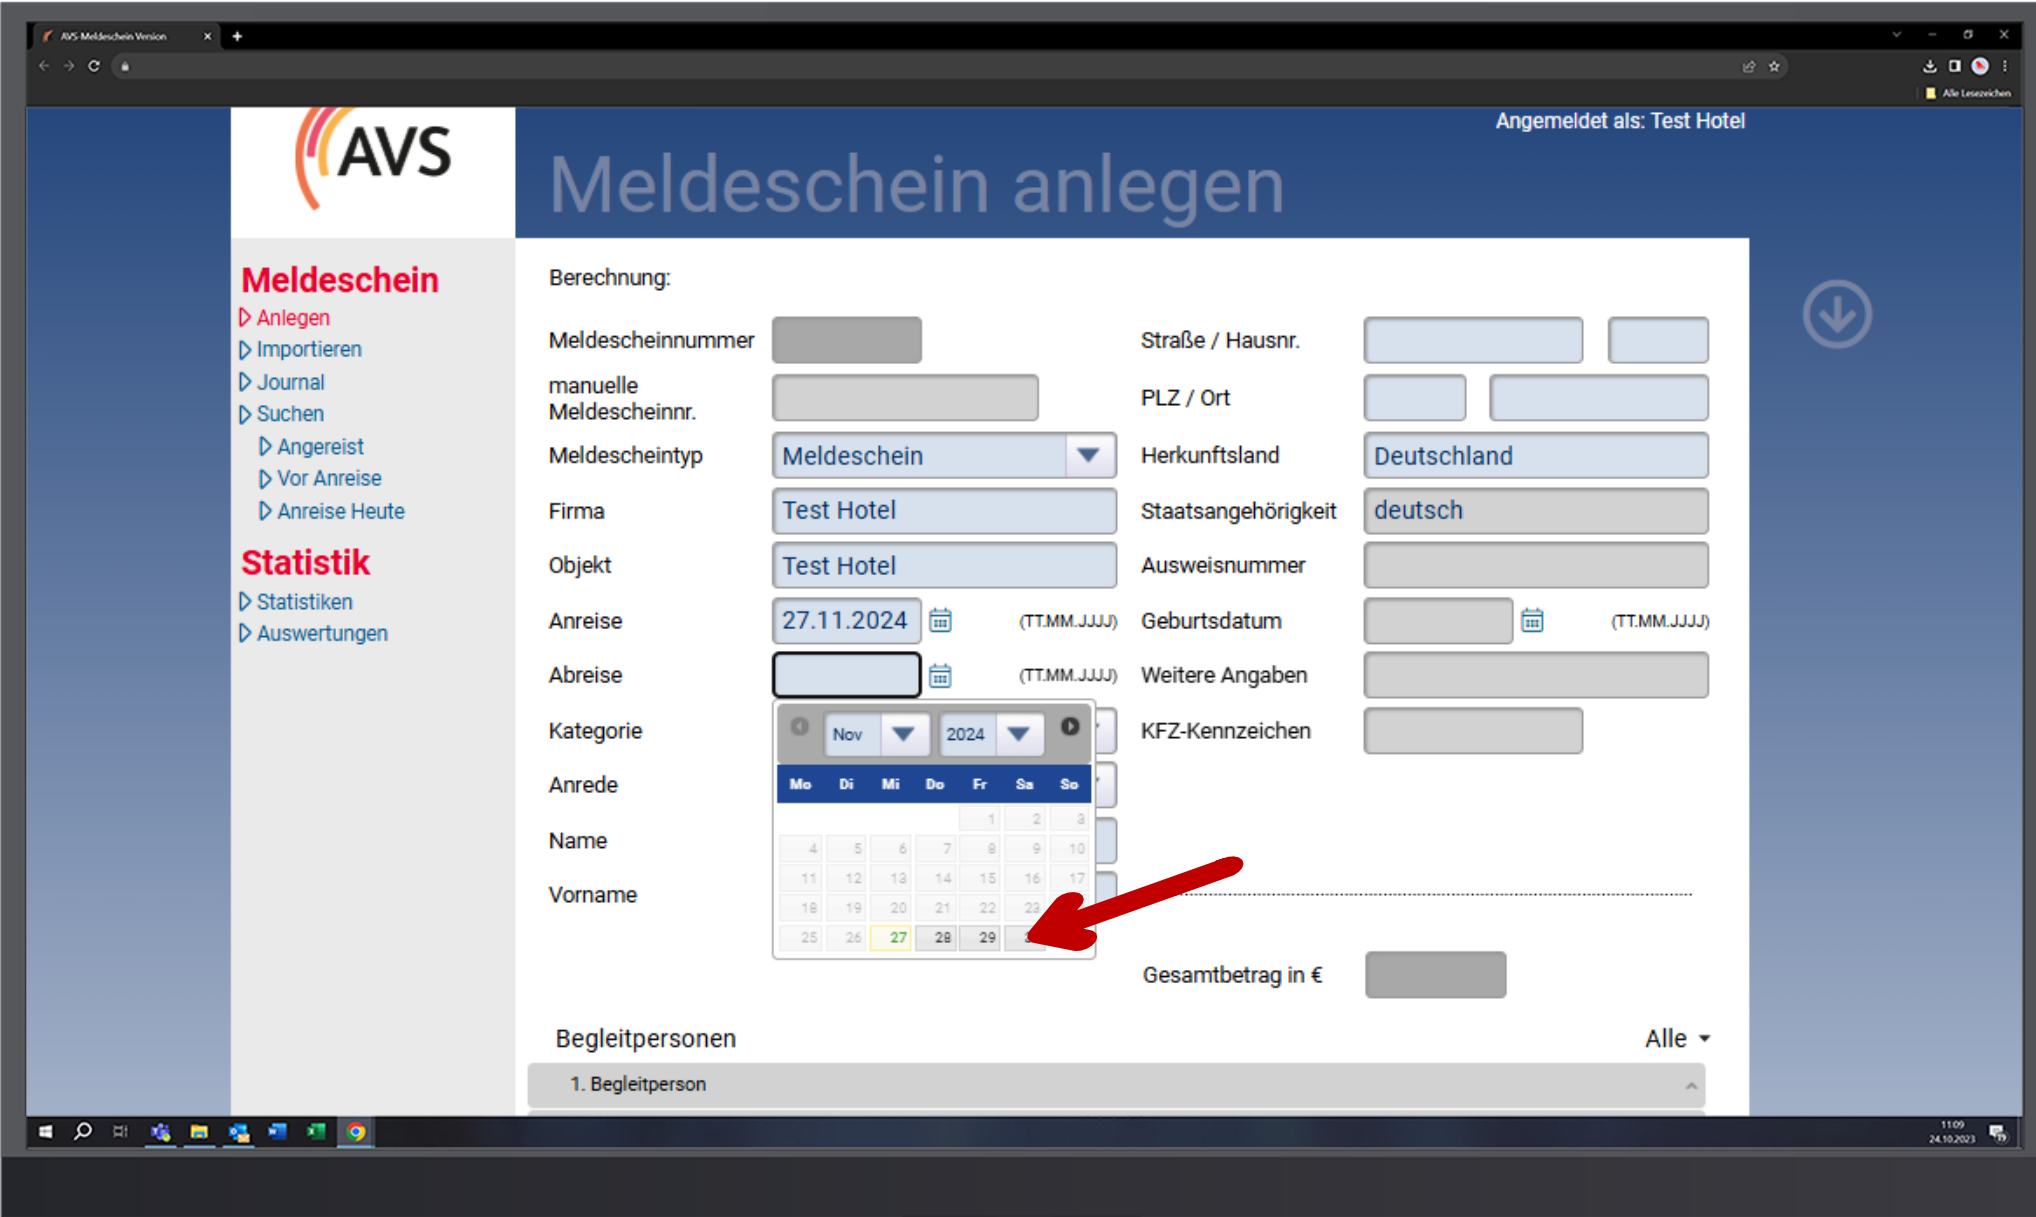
AVS Meldeschein Version

Alle Lesezeichen

AVS

Angemeldet als: Test Hotel

Meldeschein anlegen

Meldeschein
Anlegen
Importieren
Journal
Suchen
Angereist
Vor Anreise
Anreise Heute

Statistik
Statistiken
Auswertungen

Berechnung:

Meldescheinnummer
manuelle Meldescheinnr.
Meldescheintyp Meldeschein
Firma Test Hotel
Objekt Test Hotel
Anreise 27.11.2024 (TT.MM.JJJJ)
Abreise (TT.MM.JJJJ)
Kategorie
Anrede
Name
Vorname

Straße / Hausnr.
PLZ / Ort
Herkunftsland Deutschland
Staatsangehörigkeit deutsch
Ausweisnummer
Geburtsdatum (TT.MM.JJJJ)
Weitere Angaben
KFZ-Kennzeichen

Nov 2024

| Mo | Di | Mi | Do | Fr | Sa | So |
|---|---|---|---|---|---|---|
| | | | | 1 | 2 | 3 |
| 4 | 5 | 6 | 7 | 8 | 9 | 10 |
| 11 | 12 | 13 | 14 | 15 | 16 | 17 |
| 18 | 19 | 20 | 21 | 22 | 23 | |
| 25 | 26 | 27 | 28 | 29 | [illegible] | |

Gesamtbetrag in €

Begleitpersonen
Alle
1. Begleitperson

11:09
24.10.2023